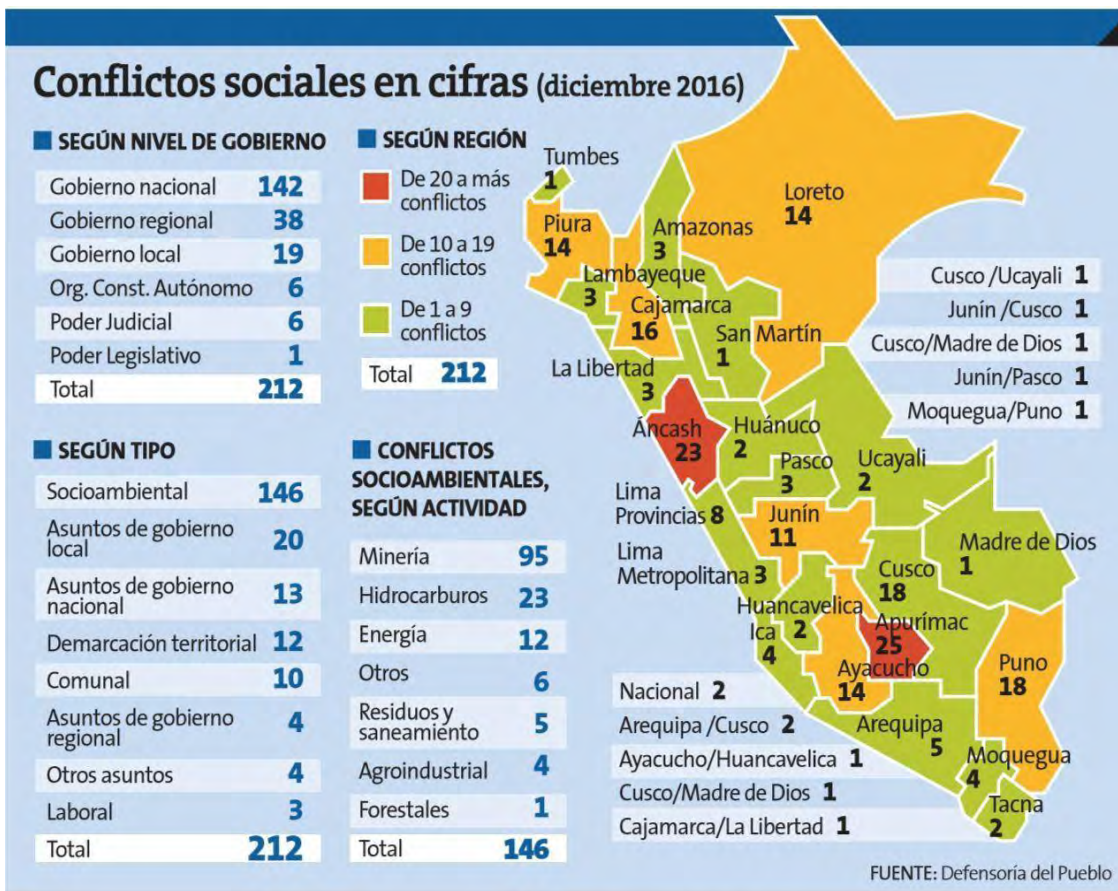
Conflictos sociales en cifras (diciembre 2016)

SEGÚN NIVEL DE GOBIERNO

| | |
|---|---|
| Gobierno nacional | 142 |
| Gobierno regional | 38 |
| Gobierno local | 19 |
| Org. Const. Autónomo | 6 |
| Poder Judicial | 6 |
| Poder Legislativo | 1 |
| Total | 212 |

SEGÚN TIPO

| | |
|---|---|
| Socioambiental | 146 |
| Asuntos de gobierno local | 20 |
| Asuntos de gobierno nacional | 13 |
| Demarcación territorial | 12 |
| Comunal | 10 |
| Asuntos de gobierno regional | 4 |
| Otros asuntos | 4 |
| Laboral | 3 |
| Total | 212 |

SEGÚN REGIÓN

De 20 a más conflictos
De 10 a 19 conflictos
De 1 a 9 conflictos
Total 212

CONFLICTOS SOCIOAMBIENTALES, SEGÚN ACTIVIDAD

| | |
|---|---|
| Minería | 95 |
| Hidrocarburos | 23 |
| Energía | 12 |
| Otros | 6 |
| Residuos y saneamiento | 5 |
| Agroindustrial | 4 |
| Forestales | 1 |
| Total | 146 |

Tumbes 1
Piura 14
Amazonas 3
Loreto 14
Lambayeque 3
Cajamarca 16
San Martín 1
La Libertad 3
Áncash 23
Huánuco 2
Pasco 3
Ucayali 2
Lima Provincias 8
Junín 11
Lima Metropolitana 3
Madre de Dios 1
Cusco 18
Huancavelica 2
Ica 4
Apurímac 25
Ayacucho 14
Puno 18
Arequipa 5
Moquegua 4
Tacna 2

Cusco /Ucayali 1
Junín /Cusco 1
Cusco/Madre de Dios 1
Junín/Pasco 1
Moquegua/Puno 1

Nacional 2
Arequipa /Cusco 2
Ayacucho/Huancavelica 1
Cusco/Madre de Dios 1
Cajamarca/La Libertad 1

FUENTE: Defensoría del Pueblo